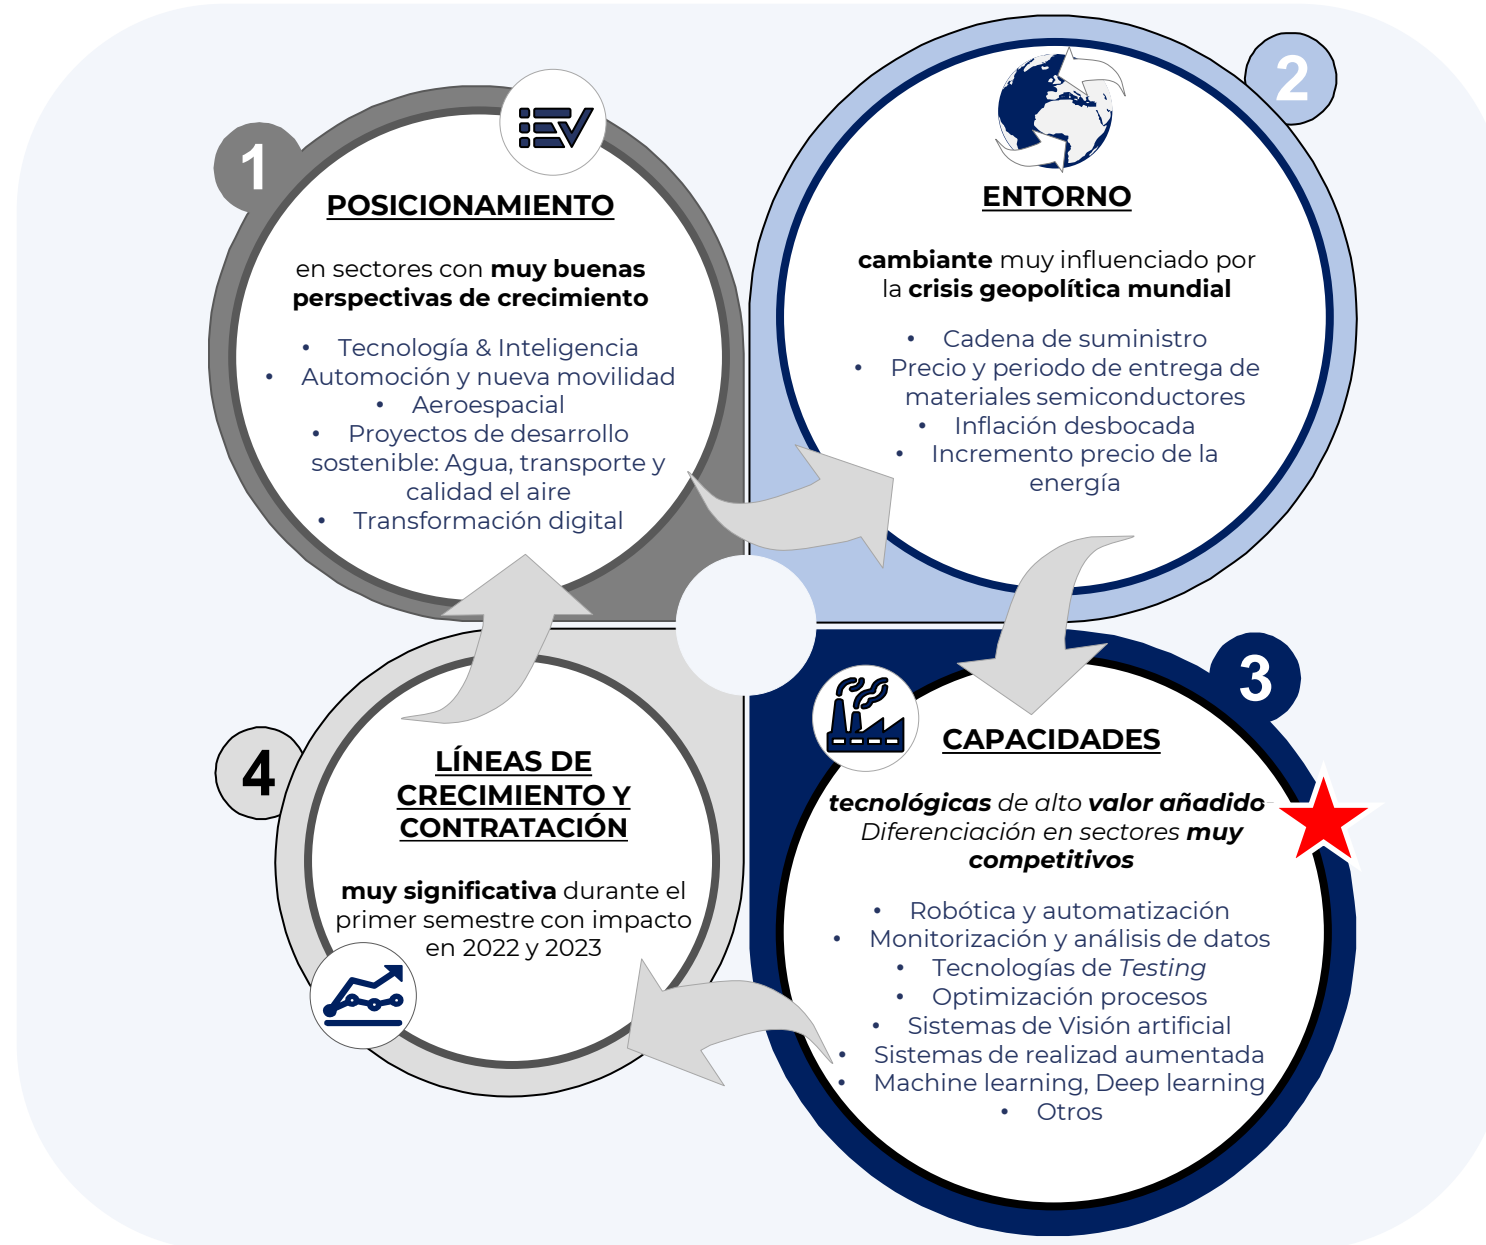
1

POSICIONAMIENTO

en sectores con **muy buenas perspectivas de crecimiento**

- Tecnología & Inteligencia
- Automoción y nueva movilidad
- Aeroespacial
- Proyectos de desarrollo sostenible: Agua, transporte y calidad el aire
- Transformación digital

2

ENTORNO

**cambiante** muy influenciado por la **crisis geopolítica mundial**

- Cadena de suministro
- Precio y periodo de entrega de materiales semiconductores
- Inflación desbocada
- Incremento precio de la energía

3

CAPACIDADES

***tecnológicas*** *de alto* ***valor añadido***
*Diferenciación en sectores* ***muy competitivos***

- Robótica y automatización
- Monitorización y análisis de datos
- Tecnologías de *Testing*
- Optimización procesos
- Sistemas de Visión artificial
- Sistemas de realizad aumentada
- Machine learning, Deep learning
- Otros

4

LÍNEAS DE CRECIMIENTO Y CONTRATACIÓN

**muy significativa** durante el primer semestre con impacto en 2022 y 2023